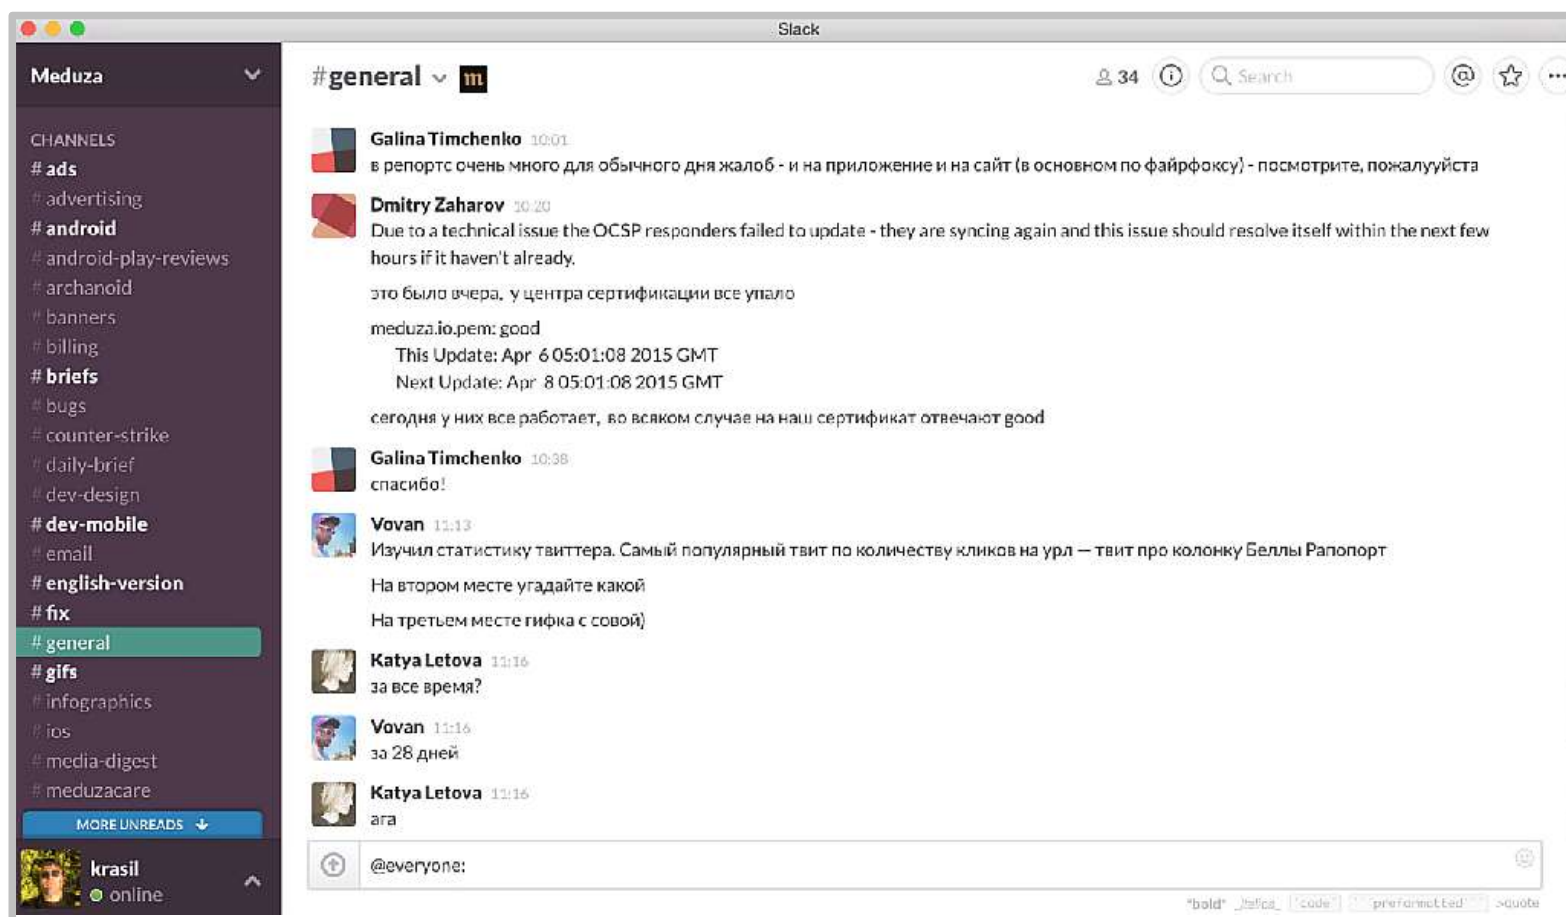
Slack

Meduza

CHANNELS
# ads
# advertising
# android
# android-play-reviews
# archanoid
# banners
# billing
# briefs
# bugs
# counter-strike
# daily-brief
# dev-design
# dev-mobile
# email
# english-version
# fix
# general
# gifs
# infographics
# ios
# media-digest
# meduzacare

MORE UNREADS

krasil
online

#general m

34

Search

Galina Timchenko 10:01
в репортс очень много для обычного дня жалоб - и на приложение и на сайт (в основном по файрфоксу) - посмотрите, пожалуйста

Dmitry Zaharov 10:20
Due to a technical issue the OCSP responders failed to update - they are syncing again and this issue should resolve itself within the next few hours if it haven't already.

это было вчера, у центра сертификации все упало

meduza.io.pem: good
This Update: Apr 6 05:01:08 2015 GMT
Next Update: Apr 8 05:01:08 2015 GMT

сегодня у них все работает, во всяком случае на наш сертификат отвечают good

Galina Timchenko 10:38
спасибо!

Vovan 11:13
Изучил статистику твиттера. Самый популярный твит по количеству кликов на урл — твит про колонку Беллы Рапопорт

На втором месте угадайте какой

На третьем месте гифка с совой)

Katya Letova 11:16
за все время?

Vovan 11:16
за 28 дней

Katya Letova 11:16
ага

@everyone:

*bold* _italics_ `code` ```preformatted``` >quote